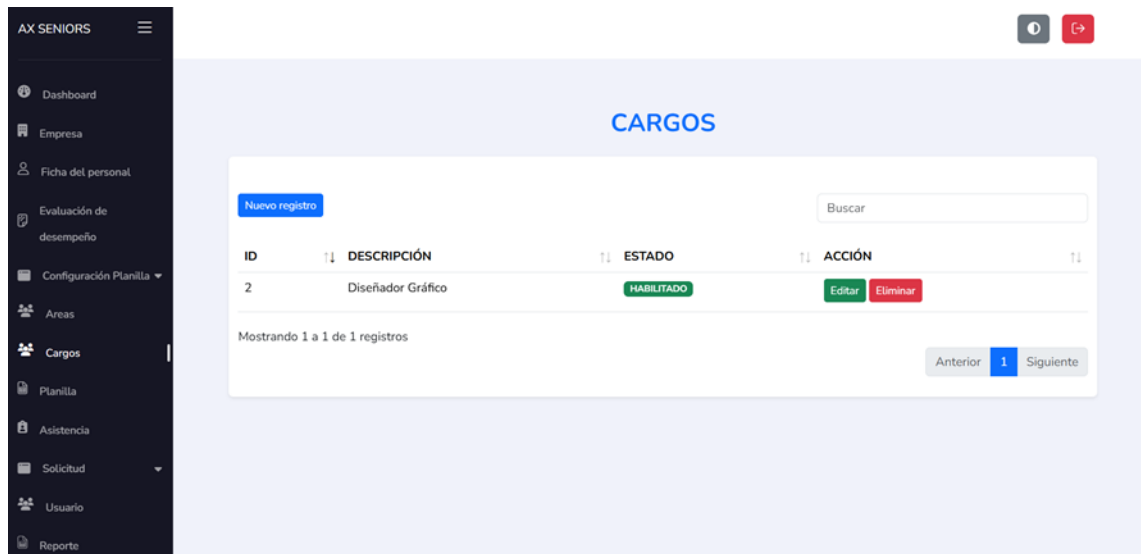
AX SENIORS

Dashboard
Empresa
Ficha del personal
Evaluación de desempeño
Configuración Planilla
Areas
Cargos
Planilla
Asistencia
Solicitud
Usuario
Reporte

CARGOS

Nuevo registro

Buscar

| ID | DESCRIPCIÓN | ESTADO | ACCIÓN |
|---|---|---|---|
| 2 | Diseñador Gráfico | HABILITADO | Editar Eliminar |

Mostrando 1 a 1 de 1 registros

Anterior 1 Siguiente